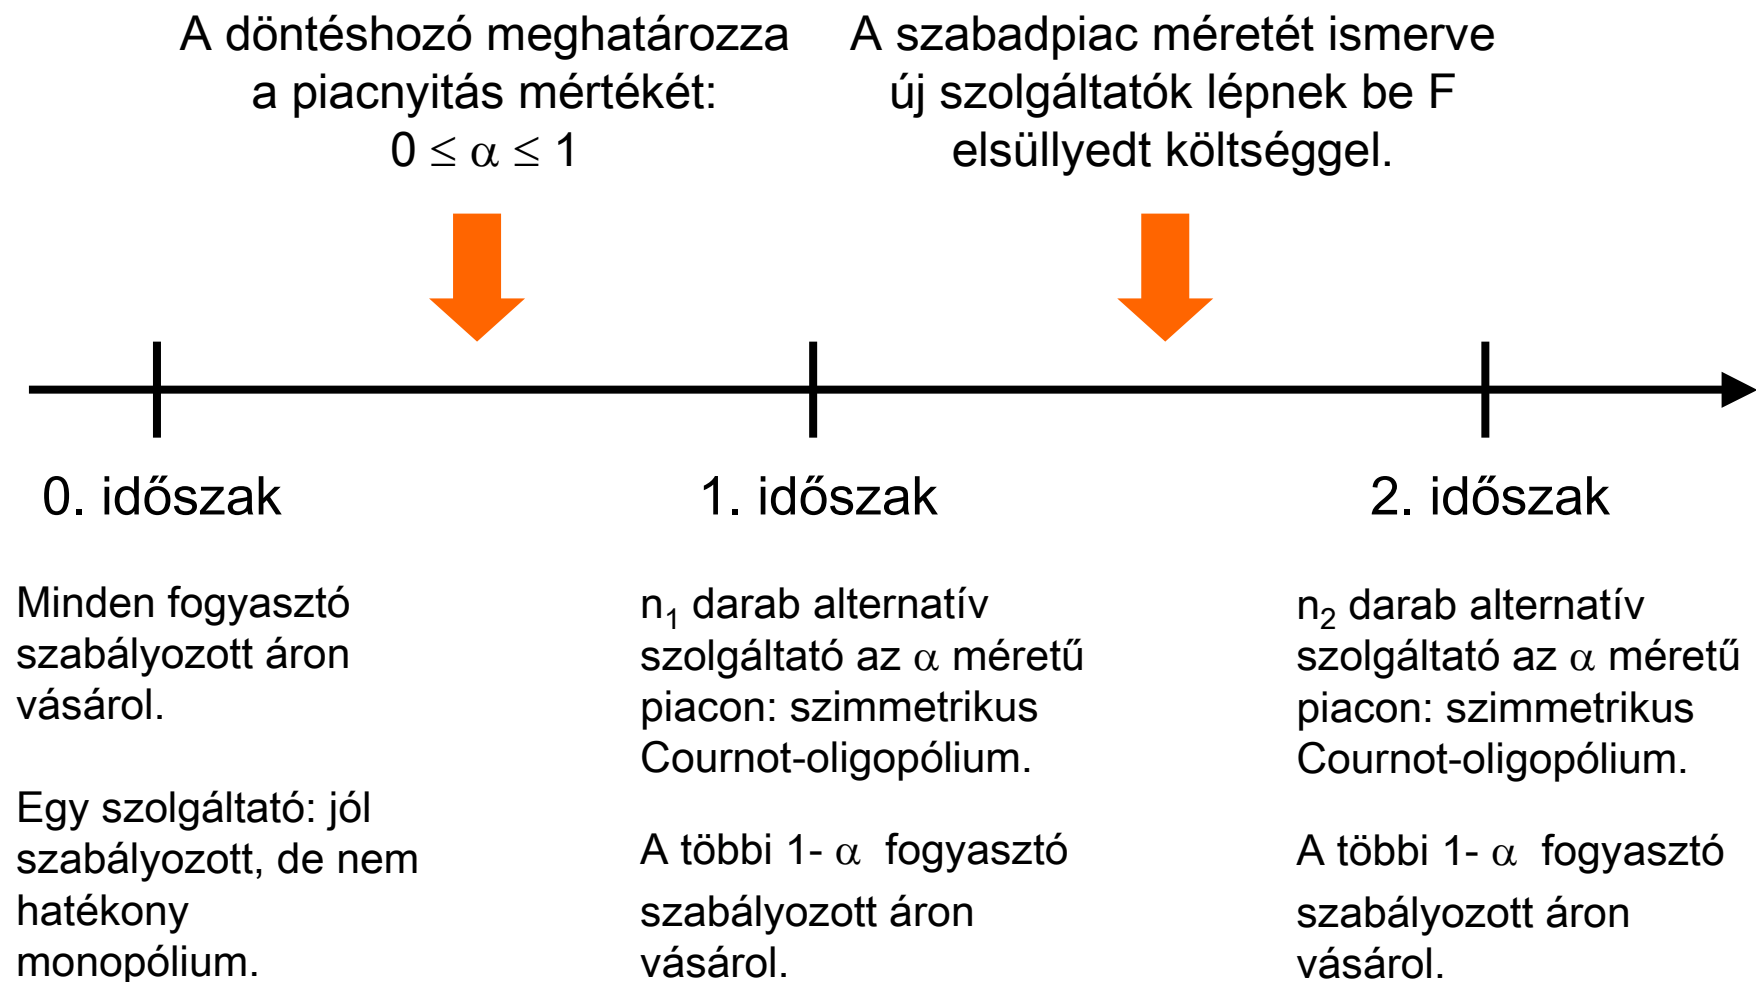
A döntéshozó meghatározza a piacnyitás mértékét: $0 \leq \alpha \leq 1$

A szabadpiac méretét ismerve új szolgáltatók lépnek be F elsüllyedt költséggel.

0. időszak

1. időszak

2. időszak

Minden fogyasztó szabályozott áron vásárol.

Egy szolgáltató: jól szabályozott, de nem hatékony monopólium.

$n_1$ darab alternatív szolgáltató az $\alpha$ méretű piacon: szimmetrikus Cournot-oligopólium.

A többi 1- $\alpha$ fogyasztó szabályozott áron vásárol.

$n_2$ darab alternatív szolgáltató az $\alpha$ méretű piacon: szimmetrikus Cournot-oligopólium.

A többi 1- $\alpha$ fogyasztó szabályozott áron vásárol.